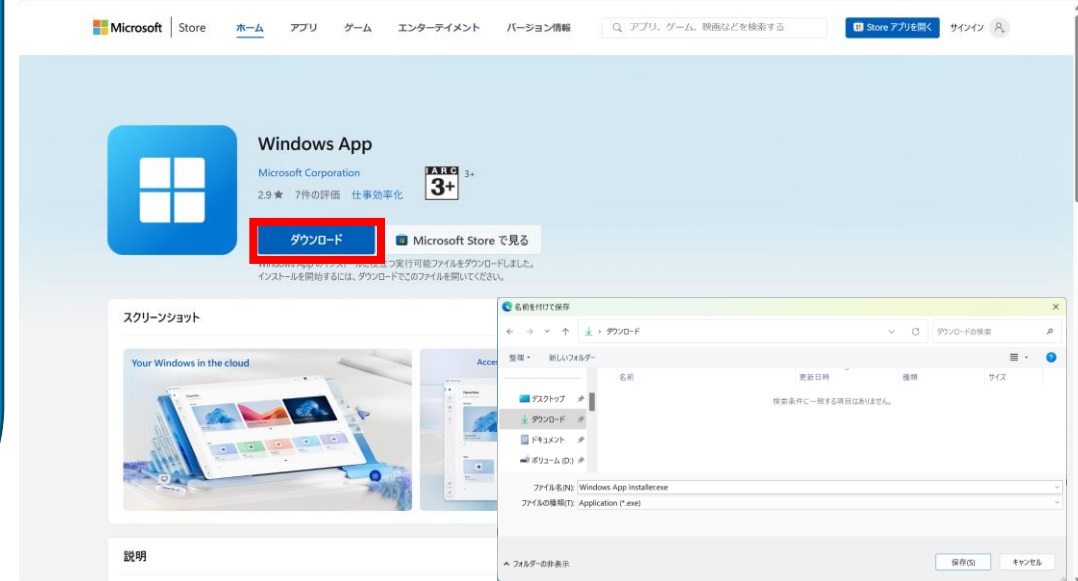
Microsoft | Store ホーム アプリ ゲーム エンターテイメント バージョン情報 アプリ、ゲーム、映画などを検索する Store アプリを開く サインイン

Windows App
Microsoft Corporation
2.9 ★ | 7件の評価 | 仕事効率化
IARC 3+ 3+

ダウンロード
Microsoft Store で見る

Windows App の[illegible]立つ実行可能ファイルをダウンロードしました。
インストールを開始するには、ダウンロードでこのファイルを開いてください。

スクリーンショット

Your Windows in the cloud
Acce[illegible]

説明

名前を付けて保存
ダウンロード
ダウンロードの検索
整理 ▾ 新しいフォルダー
名前 更新日時 種類 サイズ
デスクトップ
ダウンロード
ドキュメント
ボリューム (D:)
検索条件に一致する項目はありません。
ファイル名(N): Windows App Installer.exe
ファイルの種類(T): Application (*.exe)
フォルダーの非表示
保存(S) キャンセル